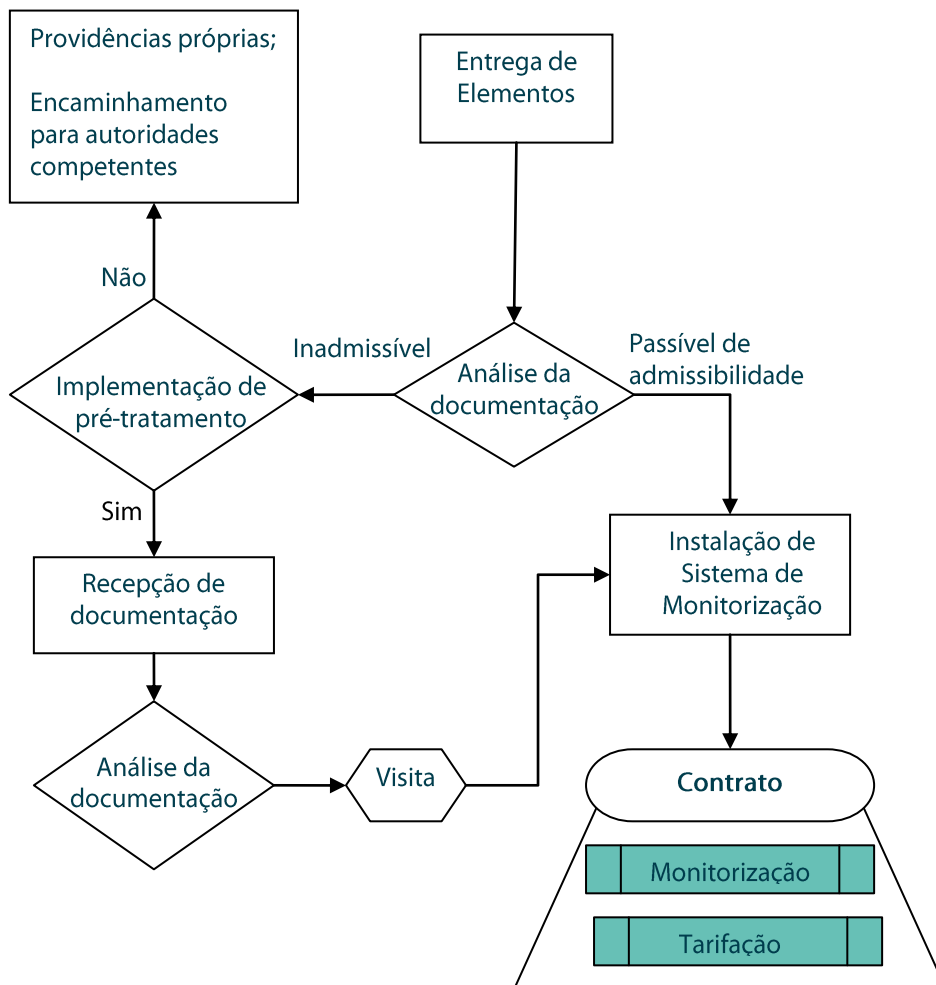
Providências próprias;

Encaminhamento para autoridades competentes

Entrega de Elementos

Não

Inadmissível

Passível de admissibilidade

Implementação de pré-tratamento

Análise da documentação

Sim

Instalação de Sistema de Monitorização

Recepção de documentação

Análise da documentação

Visita

Contrato

Monitorização

Tarifação